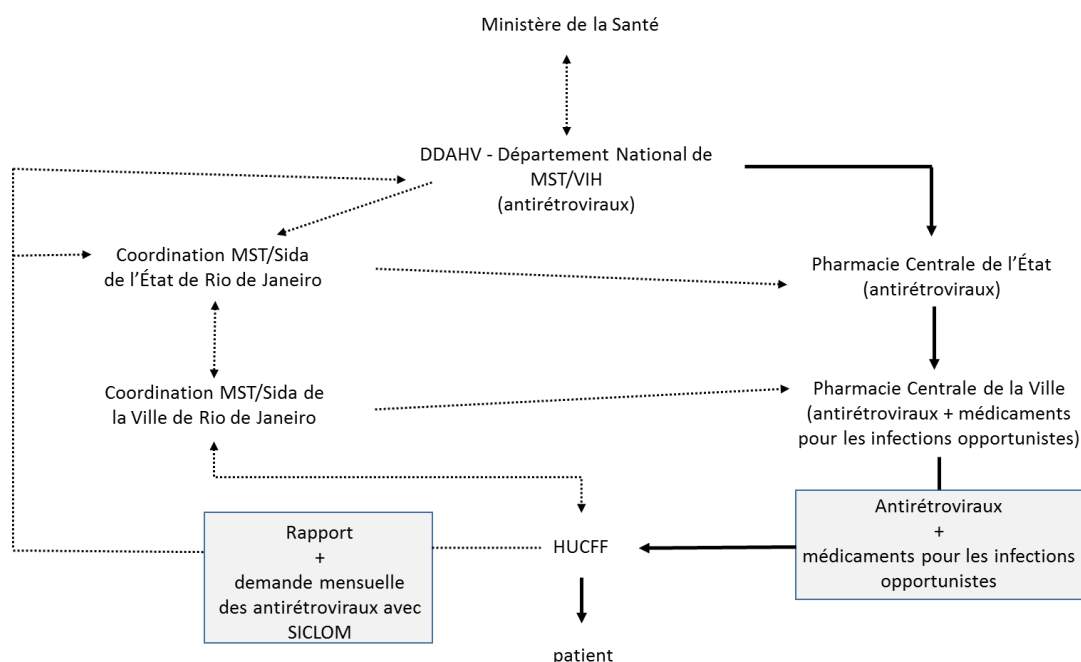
Ministère de la Santé

DDAHV - Département National de MST/VIH (antirétroviraux)

Coordination MST/Sida de l'État de Rio de Janeiro

Pharmacie Centrale de l'État (antirétroviraux)

Coordination MST/Sida de la Ville de Rio de Janeiro

Pharmacie Centrale de la Ville (antirétroviraux + médicaments pour les infections opportunistes)

Rapport + demande mensuelle des antirétroviraux avec SICLOM

HUCFF

Antirétroviraux + médicaments pour les infections opportunistes

patient